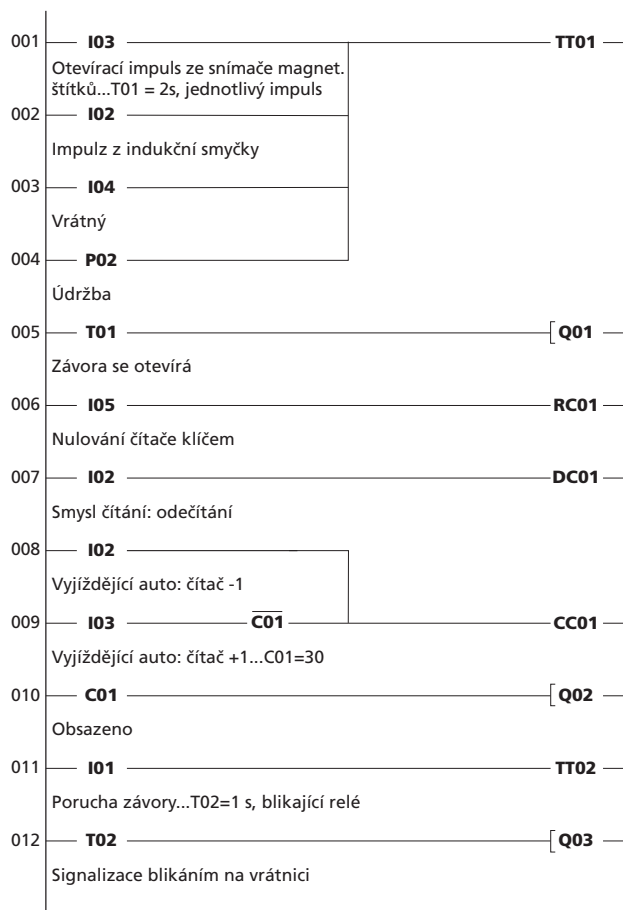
001 I03 TT01

Otevírací impuls ze snímače magnet. štítků...T01 = 2s, jednotlivý impuls

002 I02

Impulz z indukční smyčky

003 I04

Vrátný

004 P02

Údržba

005 T01 Q01

Závora se otevírá

006 I05 RC01

Nulování čítače klíčem

007 I02 DC01

Smysl čítání: odečítání

008 I02

Vyjíždějící auto: čítač -1

009 I03 $\overline{C01}$ CC01

Vyjíždějící auto: čítač +1...C01=30

010 C01 Q02

Obsazeno

011 I01 TT02

Porucha závory...T02=1 s, blikající relé

012 T02 Q03

Signalizace blikáním na vrátnici